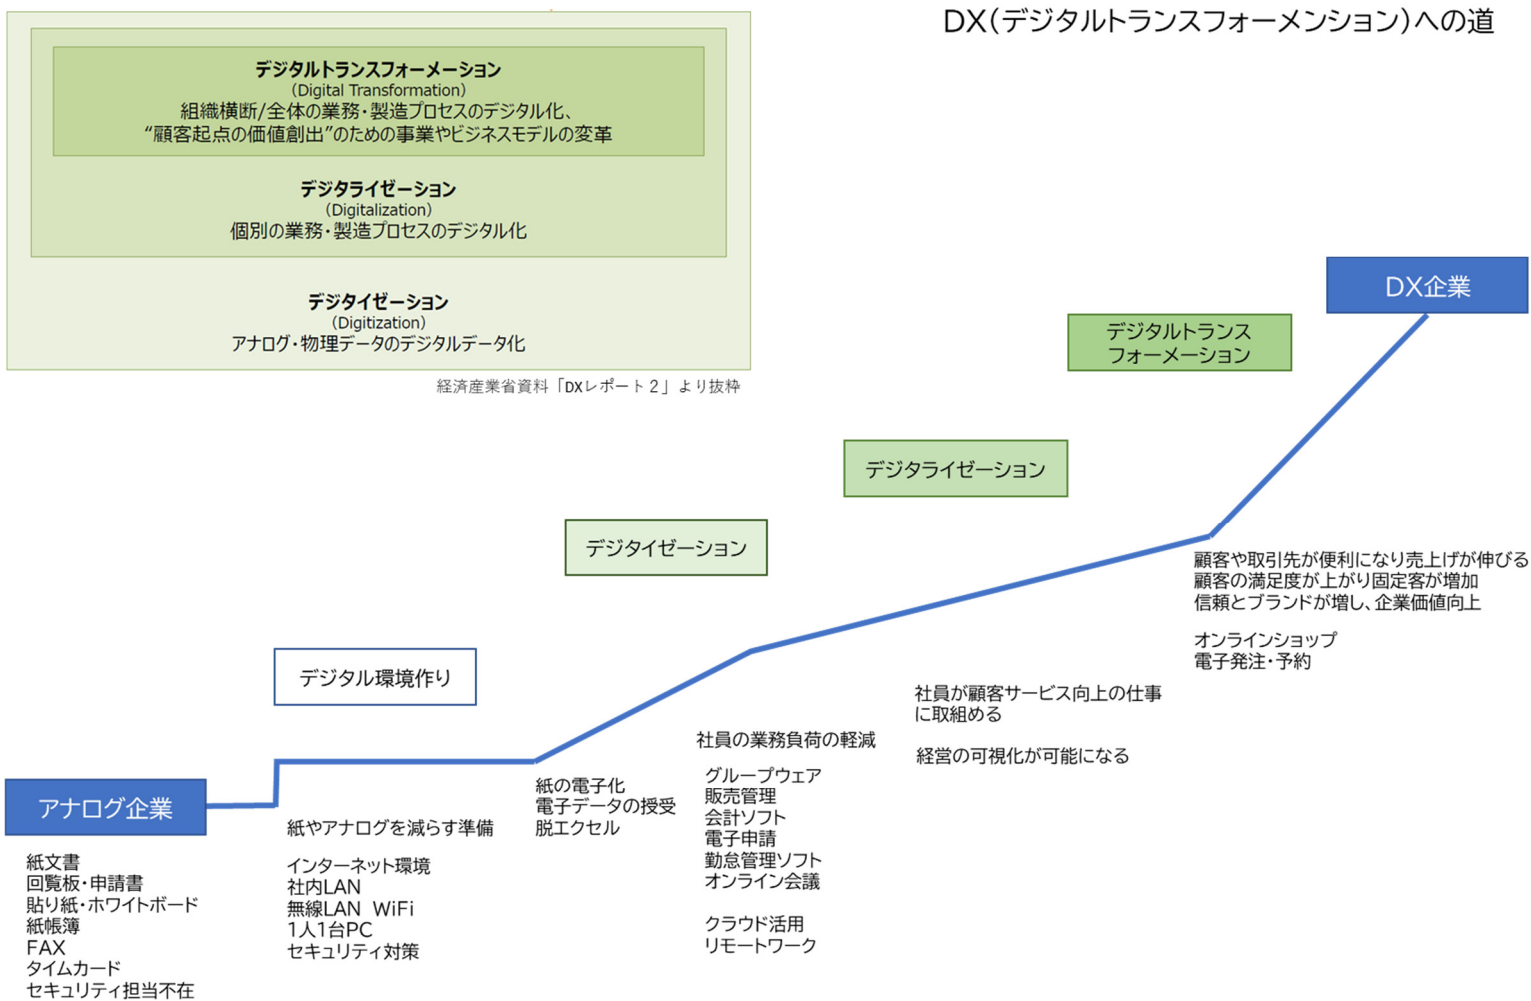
DX(デジタルトランスフォーメンション)への道

デジタルトランスフォーメーション
(Digital Transformation)
組織横断/全体の業務・製造プロセスのデジタル化、
"顧客起点の価値創出"のための事業やビジネスモデルの変革

デジタライゼーション
(Digitalization)
個別の業務・製造プロセスのデジタル化

デジタイゼーション
(Digitization)
アナログ・物理データのデジタルデータ化

経済産業省資料「DXレポート2」より抜粋

DX企業

デジタルトランスフォーメーション

デジタライゼーション

デジタイゼーション

デジタル環境作り

アナログ企業

紙文書
回覧板・申請書
貼り紙・ホワイトボード
紙帳簿
FAX
タイムカード
セキュリティ担当不在

紙やアナログを減らす準備

インターネット環境
社内LAN
無線LAN WiFi
1人1台PC
セキュリティ対策

紙の電子化
電子データの授受
脱エクセル

社員の業務負荷の軽減

グループウェア
販売管理
会計ソフト
電子申請
勤怠管理ソフト
オンライン会議

クラウド活用
リモートワーク

社員が顧客サービス向上の仕事に取組める

経営の可視化が可能になる

顧客や取引先が便利になり売上げが伸びる
顧客の満足度が上がり固定客が増加
信頼とブランドが増し、企業価値向上

オンラインショップ
電子発注・予約